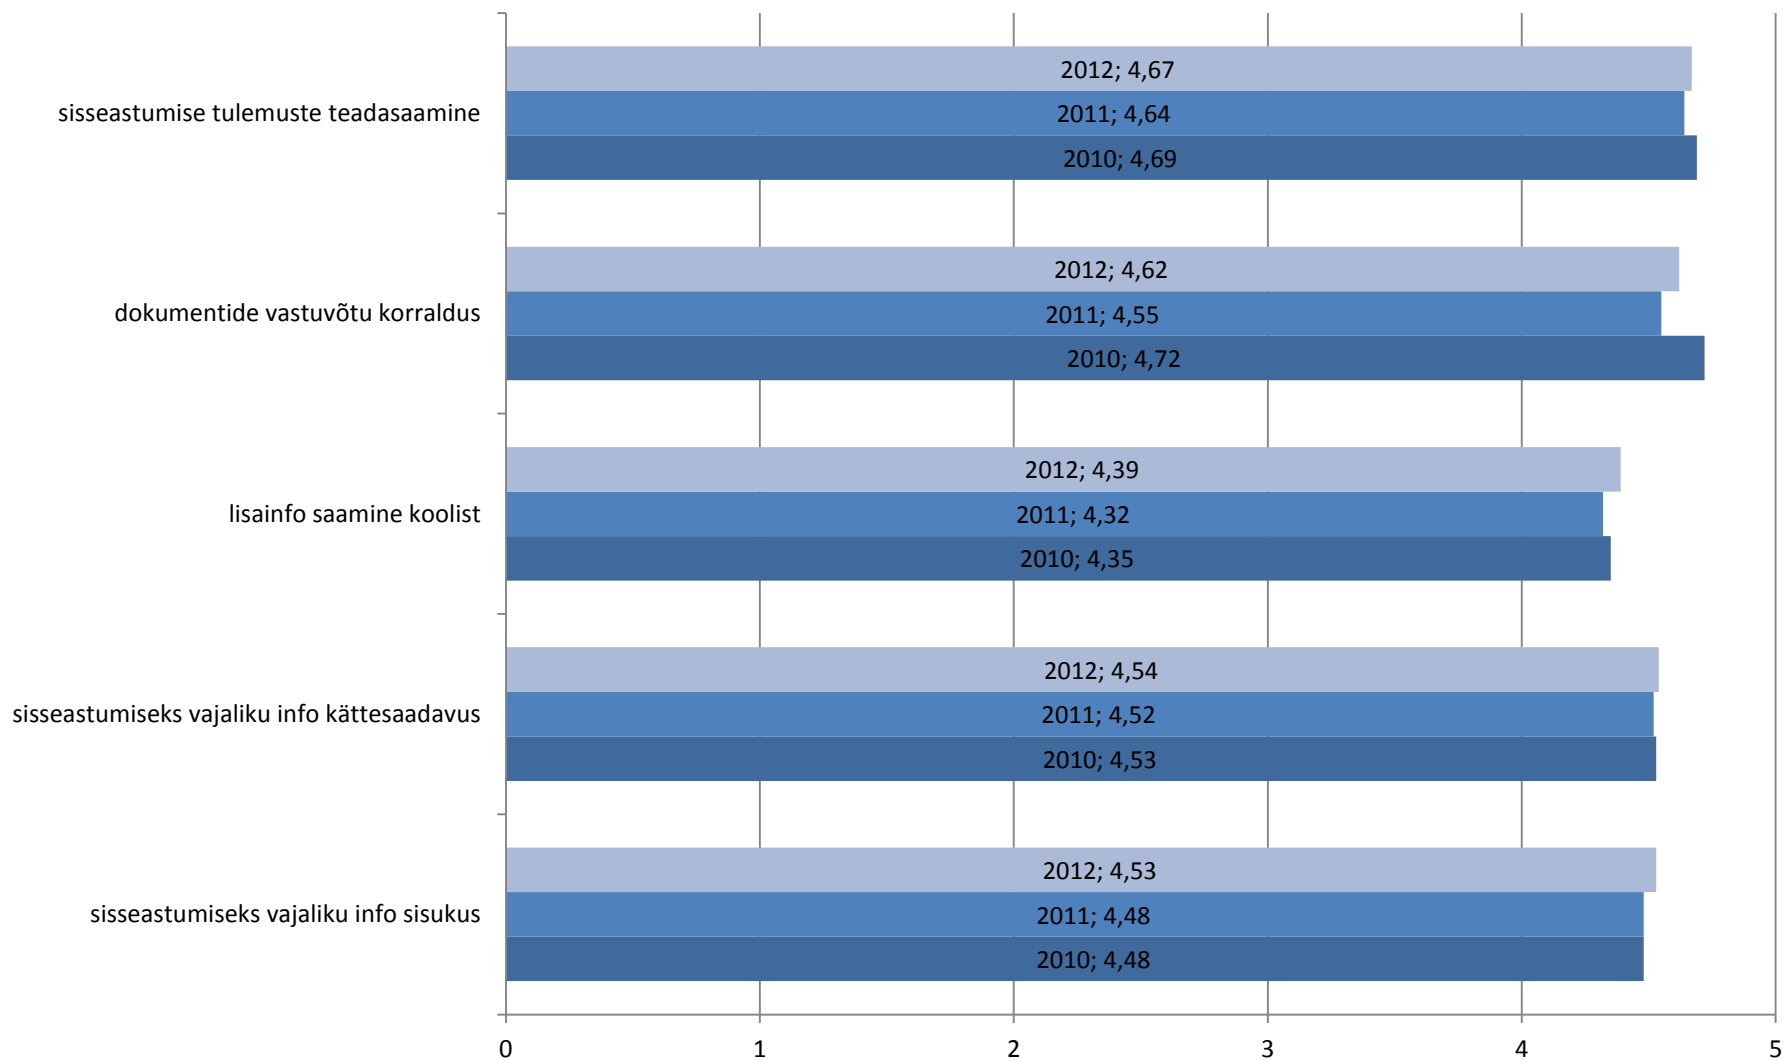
sisseastumise tulemuste teadasaamine
2012; 4,67
2011; 4,64
2010; 4,69

dokumentide vastuvõtu korraldus
2012; 4,62
2011; 4,55
2010; 4,72

lisainfo saamine koolist
2012; 4,39
2011; 4,32
2010; 4,35

sisseastumiseks vajaliku info kättesaadavus
2012; 4,54
2011; 4,52
2010; 4,53

sisseastumiseks vajaliku info sisukus
2012; 4,53
2011; 4,48
2010; 4,48

0 1 2 3 4 5